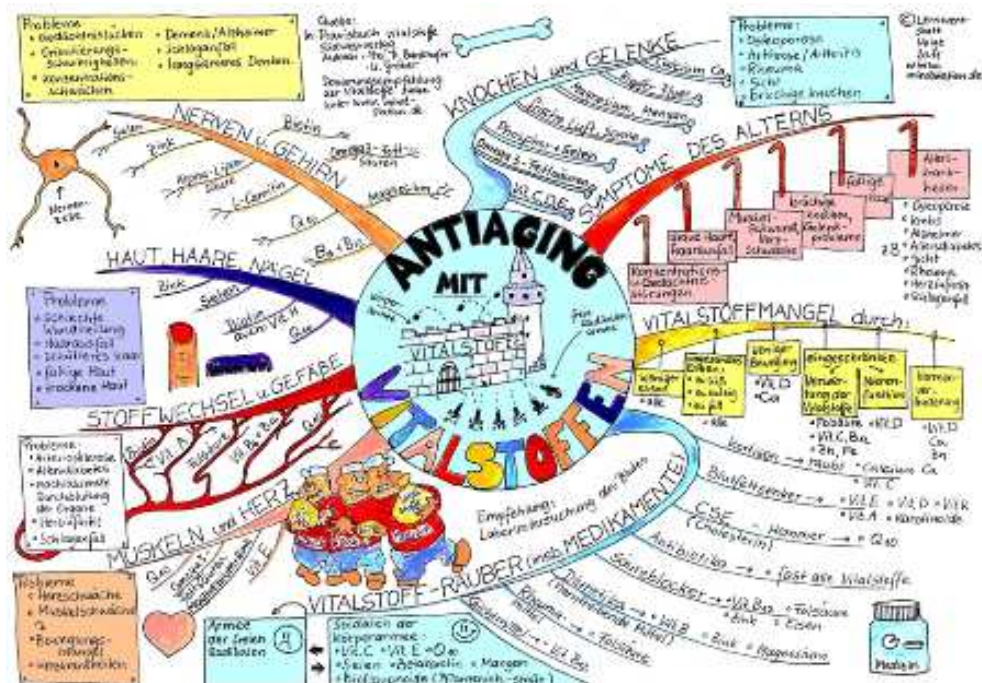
ANTIAGING MIT VITALSTOFFEN

VITALSTOFFE

Probleme:
• Gedächtnislücken
• Orientierungsschwierigkeiten
• Konzentrationsschwächen
• Demenz / Alzheimer
• Schlaganfall
• langsameres Denken

Quelle: Praxisbuch Vitalstoffe

NERVEN u. GEHIRN
Selen
Zink
Biotin
Alpha-Liponsäure
L-Carnitin
Omega-3-Fettsäuren
Magnesium
Q10
$B_6$ u. $B_{12}$
Nervenzelle

KNOCHEN und GELENKE
Calcium
Magnesium
Omega-3-Fettsäuren
Vit. C, D, E

Probleme:
• Osteoporose
• Arthrose / Arthritis
• Rheuma
• Gicht
• brüchige Knochen

© Lernwerkstatt

SYMPTOME DES ALTERNS
Konzentrationsschwächen
graue Haut, Faltenbildung
Muskelschwund, Herzschwäche
brüchige Knochen, Gelenkprobleme
faltige Haut
Alterskrankheiten
• Osteoporose
• Krebs
• Alzheimer
• Arteriosklerose
• Gicht
• Rheuma
• Herzinfarkt
• Schlaganfall

HAUT, HAARE, NÄGEL
Zink
Selen
Biotin
Vit. A

Probleme:
• schlechte Wundheilung
• Haarausfall
• brüchige Nägel
• faltige Haut
• trockene Haut

VITALSTOFFMANGEL durch:
einseitige Ernährung
• Alk.
Lebensmittel Erhitzen
wenig Bewegung
• Vit. D
• Ca
eingeschränkte Verwertung der Vitalstoffe
Nierenfunktion
hormonelle Änderung
• Vit. D
• Ca
• Bn
• Probiotika • Vit. D
• Vit. C, $B_{12}$
• Zn, Fe

STOFFWECHSEL u. GEFÄßE
Vit. A
Folsäure
Vit. $B_6$ $B_{12}$

Probleme:
• Arteriosklerose
• Altersdiabetes
• nachlassende Durchblutung der Organe
• Herzinfarkt
• Schlaganfall

MUSKELN und HERZ
Q10
Omega-3-Fettsäuren
Vit. E

Probleme:
• Herzschwäche
• Muskelschwäche
• Bewegungsmangel
• Herzrhythmusstörungen

VITALSTOFF-RÄUBER (inkl. MEDIKAMENTE!)
Empfehlung: Laboruntersuchung des Blutes
Kortison → • Calcium • Vit. D • Vit. C
Blutfettsenker → • Vit. E • Vit. D • Vit. A • Karotinoide
CSE (Cholesterin) – Hemmer → • $Q_{10}$
Antibiotika → • fast alle Vitalstoffe
Säureblocker → • Vit. $B_{12}$ • Folsäure • Zink • Eisen
Diuretika → • Vit. B • Zink • Magnesium
Rheuma
Abführmittel → • Vit. $B_6$ • Folsäure

Armee der freien Radikale
Soldaten der Körperarmee:
• Vit. C • Vit. E • $Q_{10}$
• Selen • Liponsäure • Mangan
• Bioflavonoide

Medizin